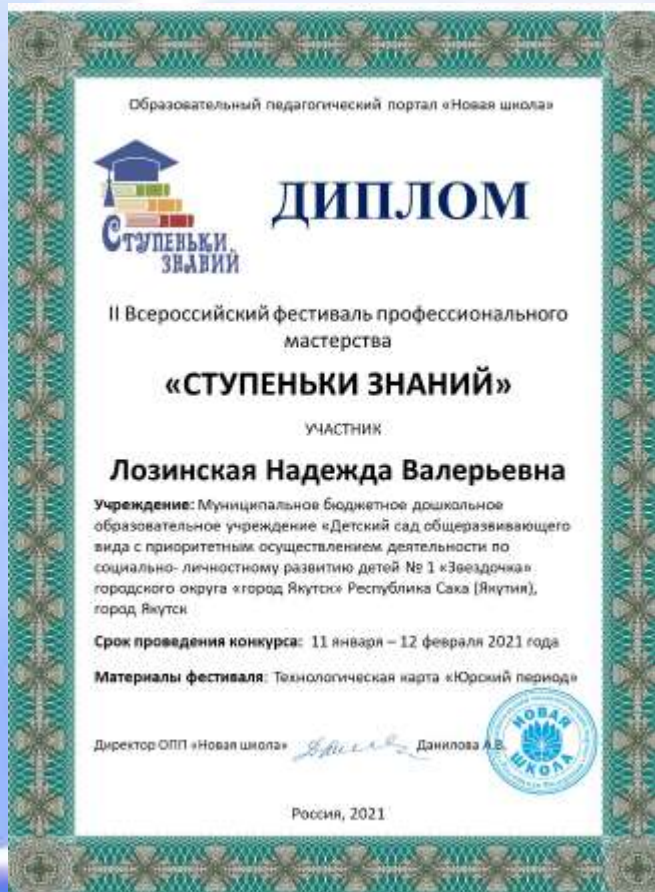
Образовательный педагогический портал «Новая школа»

Ступеньки знаний

ДИПЛОМ

II Всероссийский фестиваль профессионального мастерства

«СТУПЕНЬКИ ЗНАНИЙ»

УЧАСТНИК

Лозинская Надежда Валерьевна

**Учреждение:** Муниципальное бюджетное дошкольное образовательное учреждение «Детский сад общеразвивающего вида с приоритетным осуществлением деятельности по социально- личностному развитию детей № 1 «Звездочка» городского округа «город Якутск» Республика Саха (Якутия), город Якутск

**Срок проведения конкурса:** 11 января – 12 февраля 2021 года

**Материалы фестиваля**: Технологическая карта «Юрский период»

Директор ОПП «Новая школа» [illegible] Данилова А.В.

Новая школа

Россия, 2021